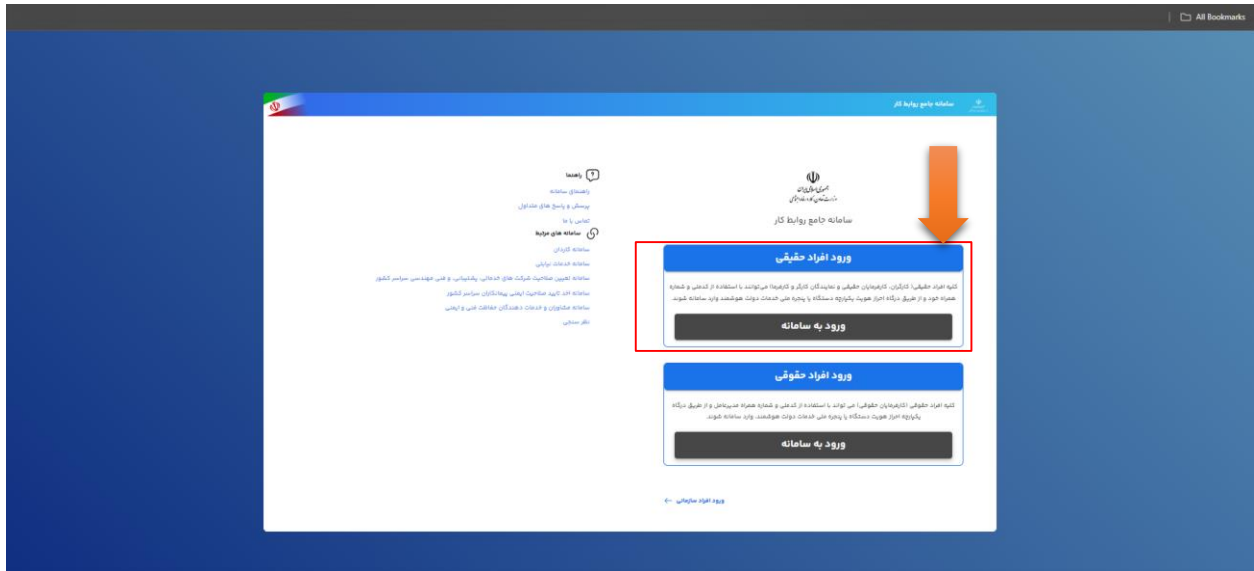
All Bookmarks

سامانه جامع روابط کار

جمهوری اسلامی ایران
وزارت تعاون، کار و رفاه اجتماعی

سامانه جامع روابط کار

ورود افراد حقیقی

کلیه افراد حقیقی( کارگران، کارفرمایان حقیقی و نمایندگان کارگر و کارفرما) می‌توانند با استفاده از کدملی و شماره همراه خود و از طریق درگاه احراز هویت یکپارچه دستگاه یا پنجره ملی خدمات دولت هوشمند وارد سامانه شوند.

ورود به سامانه

ورود افراد حقوقی

کلیه افراد حقوقی (کارفرمایان حقوقی) می توانند با استفاده از کدملی و شماره همراه مدیرعامل و از طریق درگاه یکپارچه احراز هویت دستگاه یا پنجره ملی خدمات دولت هوشمند وارد سامانه شوند.

ورود به سامانه

ورود افراد سازمانی

راهنما
راهنمای سامانه
پرسش و پاسخ های متداول
تماس با ما

سامانه های مرتبط
سامانه کارداش
سامانه خدمات نیازیابی
سامانه تعیین صلاحیت شرکت های خدماتی، پشتیبانی و فنی مهندسی سراسر کشور
سامانه اخذ تایید صلاحیت ایمنی پیمانکاران سراسر کشور
سامانه مشاوران و ارائه دهندگان خدمات فنی و ایمنی
نظر سنجی